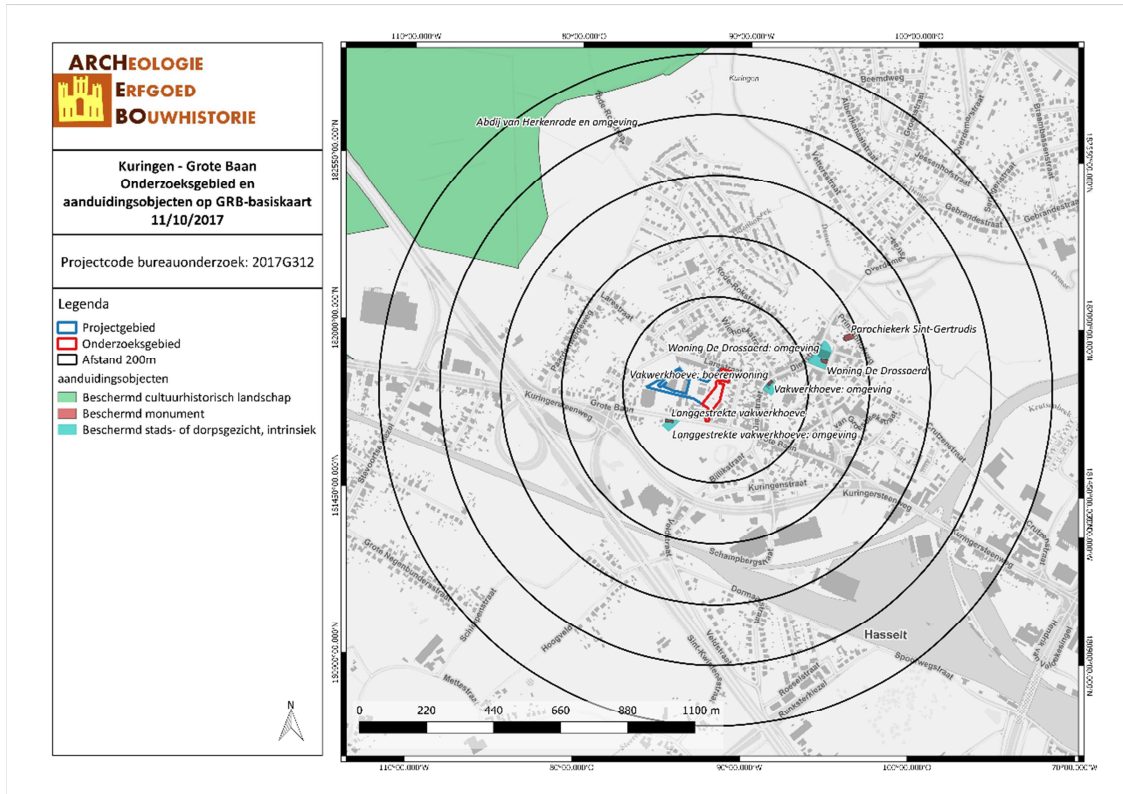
ARCHEOLOGIE
ERFGOED
BOUWHISTORIE

Kuringen - Grote Baan
Onderzoeksgebied en aanduidingsobjecten op GRB-basiskaart
11/10/2017

Projectcode bureauonderzoek: 2017G312

Legenda
Projectgebied
Onderzoeksgebied
Afstand 200m
aanduidingsobjecten
Beschermd cultuurhistorisch landschap
Beschermd monument
Beschermd stads- of dorpsgezicht, intrinsiek

N

110°00.000'W
80°00.000'O
90°00.000'W
100°00.000'O

182550'00.000'N
182000'00.000'N
181450'00.000'N
180900'00.000'N

Kuringen
Abdij van Herkenrode en omgeving
Beemdweg
Albertsnastraat
Jessenhofstraat
Gebrandestraat
Parochiekerk Sint-Gertrudis
Woning De Drossaerd: omgeving
Woning De Drossaerd
Vakwerkhoeve: boerenwoning
Vakwerkhoeve: omgeving
Langgestrekte vakwerkhoeve
Langgestrekte vakwerkhoeve: omgeving
Kuringersteenweg
Grote Baan
Kuringenstraat
Kuringersteenweg
Schampbergstraat
Dormaal
Grote Nagenbundersstraat
Hoogveld
Sint-Kwintinusstraat
Hasselt
Sportwegstraat
Roesstraat
Mettestraat

0 220 440 660 880 1100 m

110°00.000'W
80°00.000'O
90°00.000'W
100°00.000'O
70°00.000'W